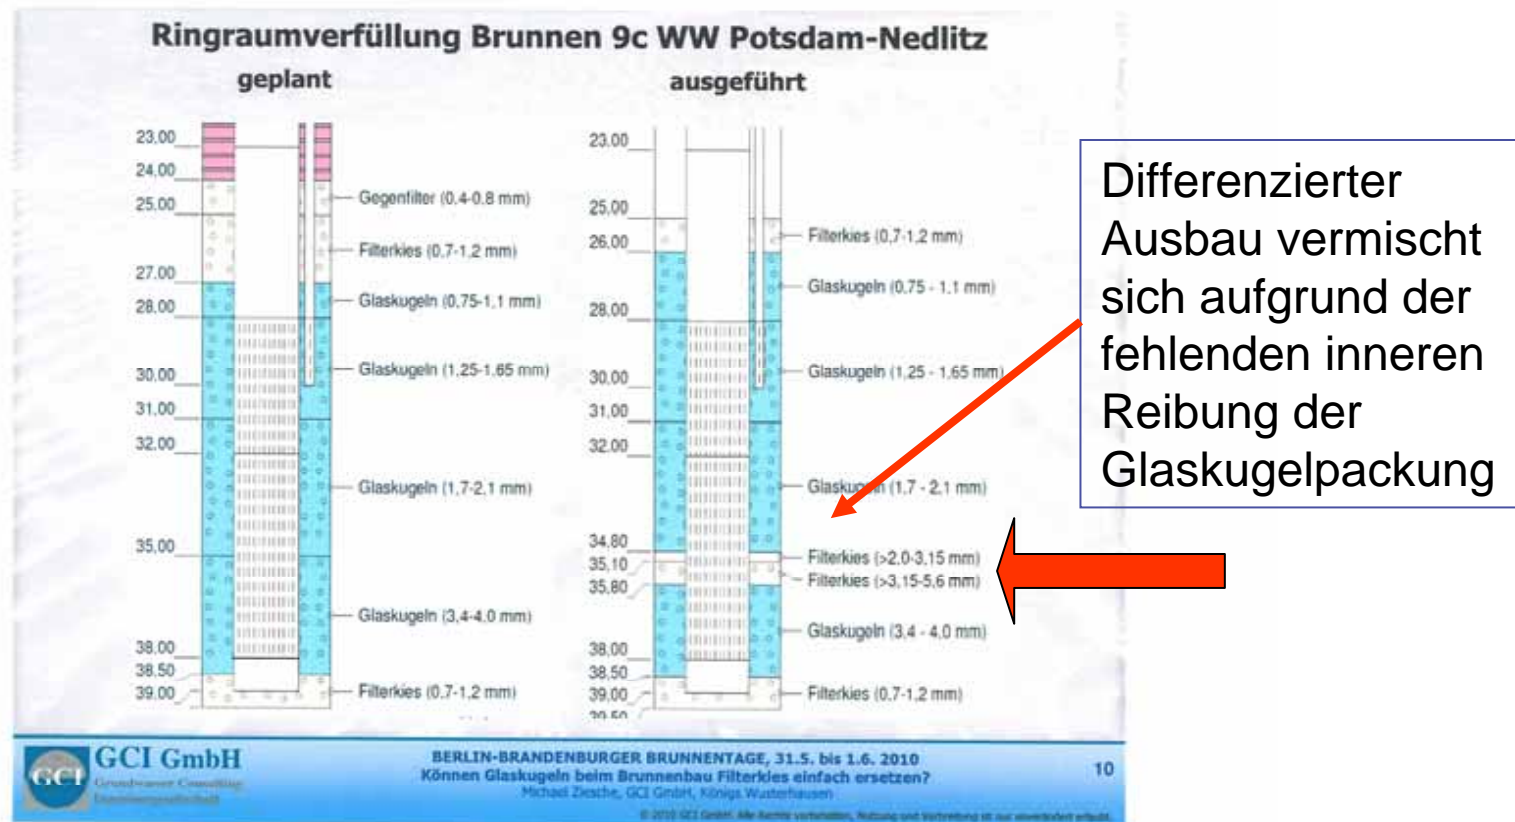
Ringraumverfüllung Brunnen 9c WW Potsdam-Nedlitz

geplant

23,00
24,00
25,00
27,00
28,00
30,00
31,00
32,00
35,00
38,00
38,50
39,00

Gegenfilter (0,4-0,8 mm)
Filterkies (0,7-1,2 mm)
Glaskugeln (0,75-1,1 mm)
Glaskugeln (1,25-1,65 mm)
Glaskugeln (1,7-2,1 mm)
Glaskugeln (3,4-4,0 mm)
Filterkies (0,7-1,2 mm)

ausgeführt

23,00
25,00
26,00
28,00
30,00
31,00
32,00
34,80
35,10
35,80
38,00
38,50
39,00
39,50

Filterkies (0,7-1,2 mm)
Glaskugeln (0,75 - 1,1 mm)
Glaskugeln (1,25 - 1,65 mm)
Glaskugeln (1,7 - 2,1 mm)
Filterkies (>2,0-3,15 mm)
Filterkies (>3,15-5,6 mm)
Glaskugeln (3,4 - 4,0 mm)
Filterkies (0,7-1,2 mm)

Differenzierter Ausbau vermischt sich aufgrund der fehlenden inneren Reibung der Glaskugelpackung

GCI GmbH
Grundwasser Consulting Ingenieurgesellschaft

BERLIN-BRANDENBURGER BRUNNENTAGE, 31.5. bis 1.6. 2010
Können Glaskugeln beim Brunnenbau Filterkies einfach ersetzen?
Michael Ziesche, GCI GmbH, Königs Wusterhausen

10

© 2010 GCI GmbH. Alle Rechte vorbehalten. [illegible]